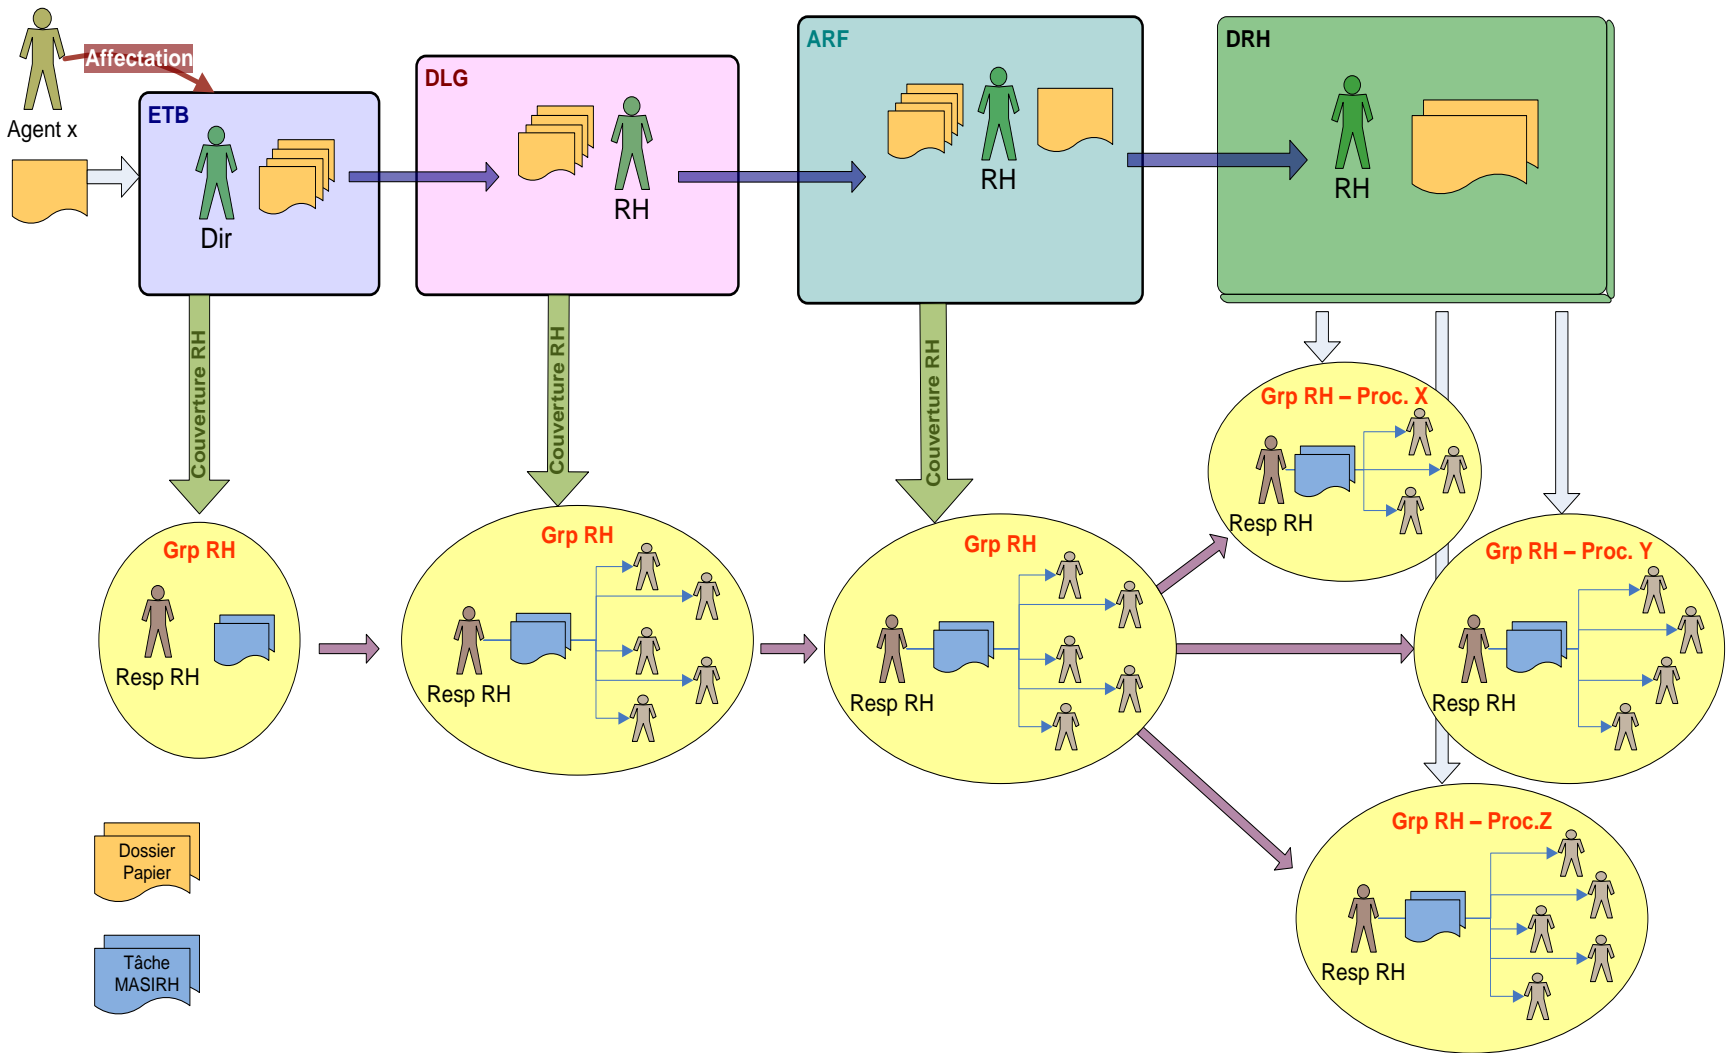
Agent x

Affectation

ETB

Dir

DLG

RH

ARF

RH

DRH

RH

Couverture RH

Couverture RH

Couverture RH

Grp RH – Proc. X

Resp RH

Grp RH

Resp RH

Grp RH

Resp RH

Grp RH

Resp RH

Grp RH – Proc. Y

Resp RH

Grp RH – Proc.Z

Resp RH

Dossier Papier

Tâche MASIRH